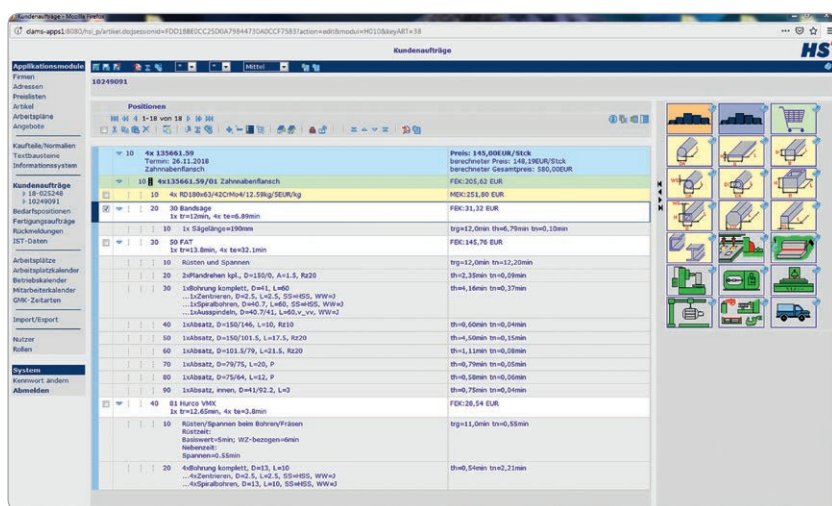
Kundenaufträge - Mozilla Firefox

dams-apps1:8080/hsi_p/artikel.do;jsessionid=FDD1B8E0CC25D0A79844730A0CCF7583?action=edit&modul=H010&keyART=38

Kundenaufträge

HS

Applikationsmodule

Mittel

Firmen
Adressen
Preislisten
Artikel
Arbeitspläne
Angebote

Kaufteile/Normalien
Textbausteine
Informationssystem

Kundenaufträge
18-025248
10249091
Bedarfspositionen
Fertigungsaufträge
Rückmeldungen
IST-Daten

Arbeitsplätze
Arbeitsplatzkalender
Betriebskalender
Mitarbeiterkalender
GMK-Zeitarten

Import/Export

Nutzer
Rollen

System
Kennwort ändern
Abmelden

10249091

Positionen

1-18 von 18

| | | |
|---|---|---|
| 10 | 4x 135661.59 Termin: 26.11.2018 Zahnnabenflansch | Preis: 149,00EUR/Stck berechneter Preis: 148,19EUR/Stck berechneter Gesamtpreis: 580,00EUR |
| 10 | 4x135661.59/01 Zahnnabenflansch | FEK:205,62 EUR |
| 10 | 4x RD180x63/42CrMo4/12.59kg/5EUR/kg | MEK:251,80 EUR |
| 20 | 30 Bandsäge 1x tr=12min, 4x te=6.89min | FEK:31,32 EUR |
| 10 | 1x Sägelänge=190mm | trg=12,0min th=6,79min tn=0,10min |
| 30 | 50 FAT 1x tr=13.8min, 4x te=32.1min | FEK:145,76 EUR |
| 10 | Rüsten und Spannen | trg=12,0min ttn=12,20min |
| 20 | 2xPlandrehen kpl., D=150/0, A=1.5, Rz20 | th=2,35min tn=0,09min |
| 30 | 1xBohrung komplett, D=41, L=60 ...1xZentrieren, D=2.5, L=2.5, SS=HSS, WW=J ...1xSpiralbohren, D=40.7, L=60, SS=HSS, WW=J ...1xAusspindeln, D=40.7/41, L=60,v_vv, WW=J | th=4,16min tn=0,37min |
| 40 | 1xAbsatz, D=150/146, L=10, Rz10 | th=0,60min tn=0,04min |
| 50 | 1xAbsatz, D=150/101.5, L=17.5, Rz20 | th=4,50min tn=0,15min |
| 60 | 1xAbsatz, D=101.5/79, L=21.5, Rz20 | th=1,11min tn=0,08min |
| 70 | 1xAbsatz, D=79/75, L=20, P | th=0,79min tn=0,05min |
| 80 | 1xAbsatz, D=75/64, L=12, P | th=0,58min tn=0,06min |
| 90 | 1xAbsatz, innen, D=41/92.2, L=3 | th=0,75min tn=0,04min |
| 40 | 81 Hurco VMX 1x tr=12.65min, 4x te=3.8min | FEK:20,54 EUR |
| 10 | Rüsten/Spannen beim Bohren/Fräsen Rüstzeit: Basiswert=5min; WZ-bezogen=6min Nebenzeit: Spannen=0.55min | trg=11,0min tn=0,55min |
| 20 | 4xBohrung komplett, D=13, L=10 ...4xZentrieren, D=2.5, L=2.5, SS=HSS, WW=J ...4xSpiralbohren, D=13, L=10, SS=HSS, WW=J | th=0,54min tn=2,21min |